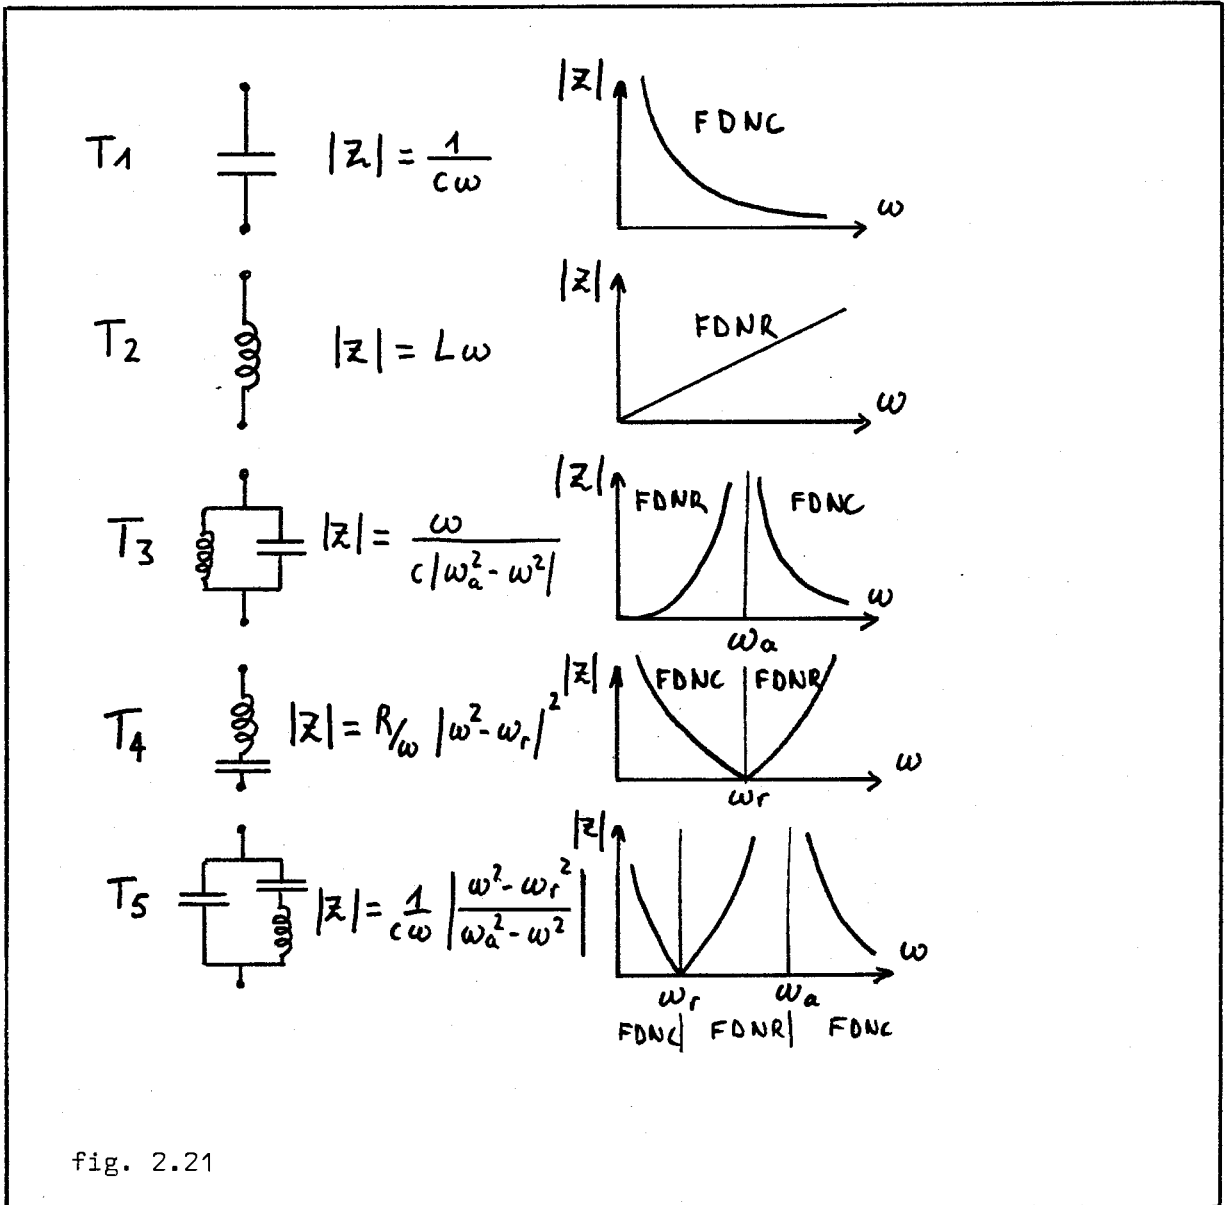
$T_1$ $|Z| = \frac{1}{C\omega}$

$|Z|$ FDNC $\omega$

$T_2$ $|Z| = L\omega$

$|Z|$ FDNR $\omega$

$T_3$ $|Z| = \frac{\omega}{C|\omega_a^2 - \omega^2|}$

$|Z|$ FDNR FDNC $\omega$ $\omega_a$

$T_4$ $|Z| = R/\omega \; |\omega^2 - \omega_r|^2$

$|Z|$ FDNC FDNR $\omega$ $\omega_r$

$T_5$ $|Z| = \frac{1}{C\omega} \left| \frac{\omega^2 - \omega_r^2}{\omega_a^2 - \omega^2} \right|$

$|Z|$ $\omega$ $\omega_r$ $\omega_a$

FDNC FDNR FDNC

fig. 2.21